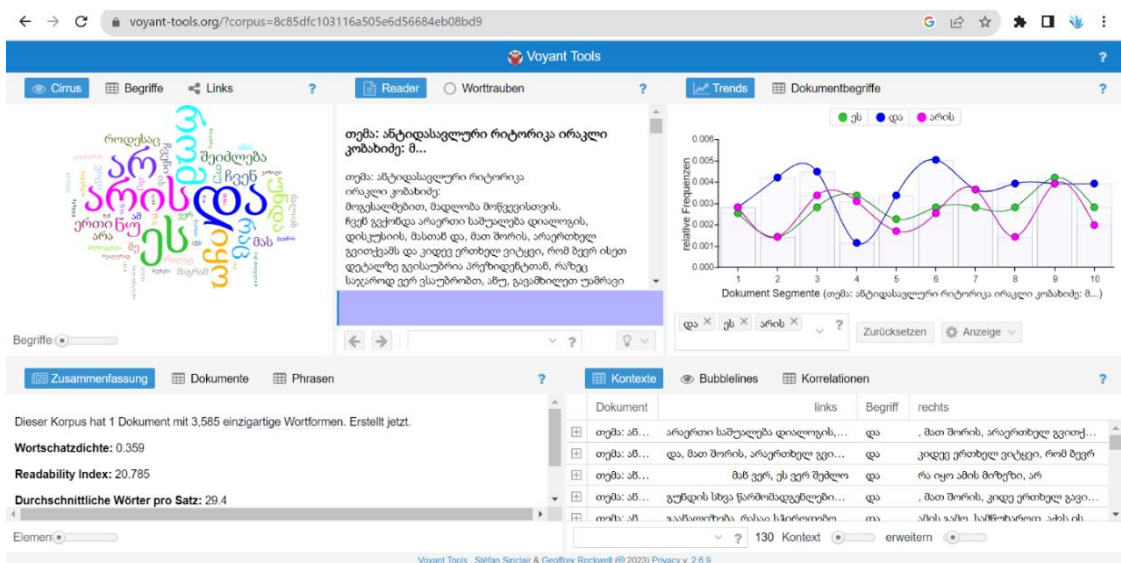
voyant-tools.org/?corpus=8c85dfc103116a505e6d56684eb08bd9

Voyant Tools

Cirrus | Begriffe | Links | ?

როდესაც
შეიძლება
ჩვენ
არის
და
ეს
ერთი
ანუ
არა
მას

Begriffe

Reader | Worttrauben | ?

თემა: ანტიდასავლური რიტორიკა ირაკლი კობახიძე: მ...

თემა: ანტიდასავლური რიტორიკა
ირაკლი კობახიძე:
მოგესალმებით, მადლობა მოწვევისთვის.
ჩვენ გვქონდა არაერთი საშუალება დიალოგის, დისკუსიის, მასთან და, მათ შორის, არაერთხელ გვითქვამს და კიდევ ერთხელ ვიტყვი, რომ ბევრ ისეთ დეტალზე ვვისაუბრია პრეზიდენტთან, რაზეც საჯაროდ ვერ ვსაუბრობთ, ანუ, გავამხილეთ უამრავ

Trends | Dokumentbegriffe | ?

ეს | და | არის

relative Frequenzen

0.006
0.005
0.004
0.003
0.002
0.001
0.000

1 2 3 4 5 6 7 8 9 10

Dokument Segmente (თემა: ანტიდასავლური რიტორიკა ირაკლი კობახიძე: მ...)

და × | ეს × | არის × | ?

Zurücksetzen | Anzeige

Zusammenfassung | Dokumente | Phrasen | ?

Dieser Korpus hat 1 Dokument mit 3,585 einzigartige Wortformen. Erstellt jetzt.

Wortschatzdichte: 0.359

Readability Index: 20.785

Durchschnittliche Wörter pro Satz: 29.4

Elemente

Kontexte | Bubblelines | Korrelationen | ?

| Dokument | links | Begriff | rechts |
|---|---|---|---|
| თემა: ან... | არაერთი საშუალება დიალოგის,... | და | , მათ შორის, არაერთხელ გვითქ... |
| თემა: ან... | და, მათ შორის, არაერთხელ გვი... | და | კიდევ ერთხელ ვიტყვი, რომ ბევრ |
| თემა: ან... | მან ვერ, ეს ვერ შეძლო | და | რა იყო ამის მიზეზი, არ |
| თემა: ან... | გუნდის სხვა წარმომადგენლები... | და | , მათ შორის, კიდევ ერთხელ გავი... |
| თემა: ან... | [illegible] | და | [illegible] |

130 Kontext | erweitern

Voyant Tools, Stéfan Sinclair & Geoffrey Rockwell (© 2023) Privacy v. 2.6.9